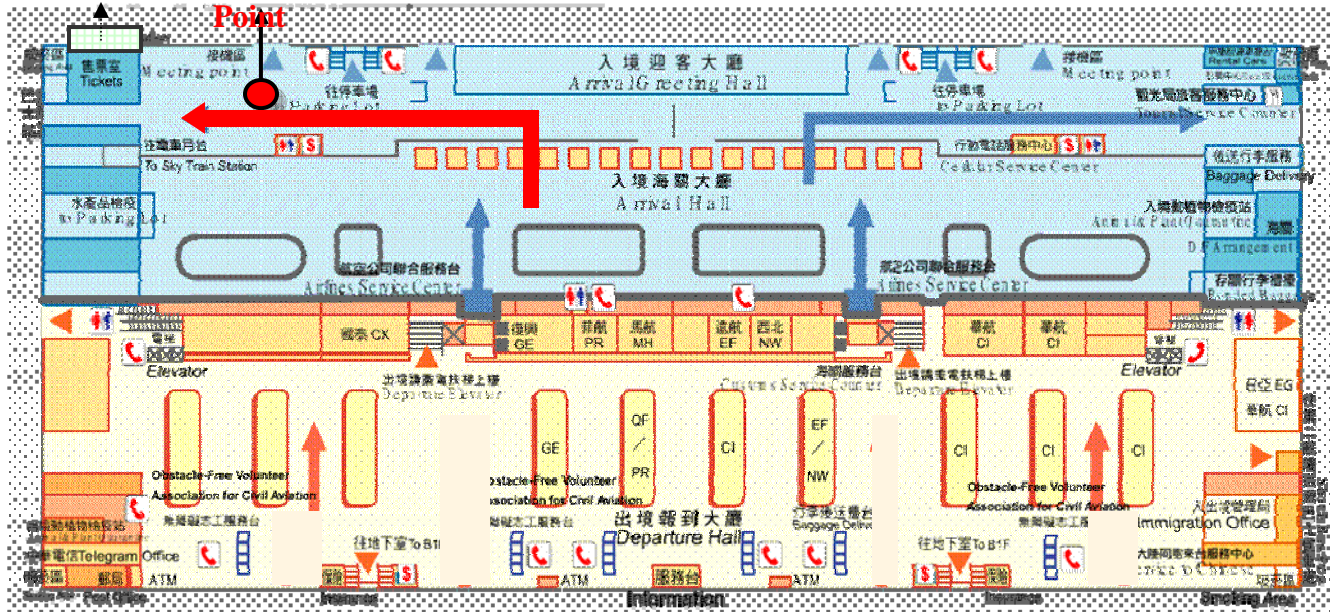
Point

售票室 Tickets

接機區 Meeting point

往停車場 to Parking Lot

入境迎客大廳 Arrival Greeting Hall

接機區 Meeting point

往停車場 to Parking Lot

Rental Cars

觀光局旅客服務中心 Tourist Service Counter

往捷運月台 To Sky Train Station

行動電話服務中心 Cellular Service Center

入境海關大廳 Arrival Hall

領送行李服務 Baggage Delivery

水產品檢疫 to Parking Lot

入境動植物檢疫站 Animal & Plant Quarantine

D.F Arrangement

航空公司聯合服務台 Airlines Service Center

航空公司聯合服務台 Airlines Service Center

存關行李櫃檯

國泰 CX

嘉德麗 GE

菲航 PR

馬航 MH

遠航 EF

西北 NW

華航 CI

華航 CI

電梯 Elevator

出境旅客電扶梯上樓 Departure Elevator

海關服務台 Customs Service Counter

出境旅客電扶梯上樓 Departure Elevator

電梯 Elevator

日亞 EG

華航 CI

GE

QF / PR

CI

EF / NW

CI

CI

CI

Obstacle-Free Volunteer Association for Civil Aviation

無障礙志工服務台

Obstacle-Free Volunteer Association for Civil Aviation

無障礙志工服務台

出境報到大廳 Departure Hall

行李託運櫃台 Baggage Delivery

Obstacle-Free Volunteer Association for Civil Aviation

無障礙志工

入出境管理局 Immigration Office

大陸同胞服務中心

動植物檢疫站

中華電信Telegram Office

郵局 Post Office

ATM

往地下室To B1F

保險 Insurance

ATM

服務台 Information

ATM

往地下室 To B1F

保險 Insurance

吸菸區 Smoking Area